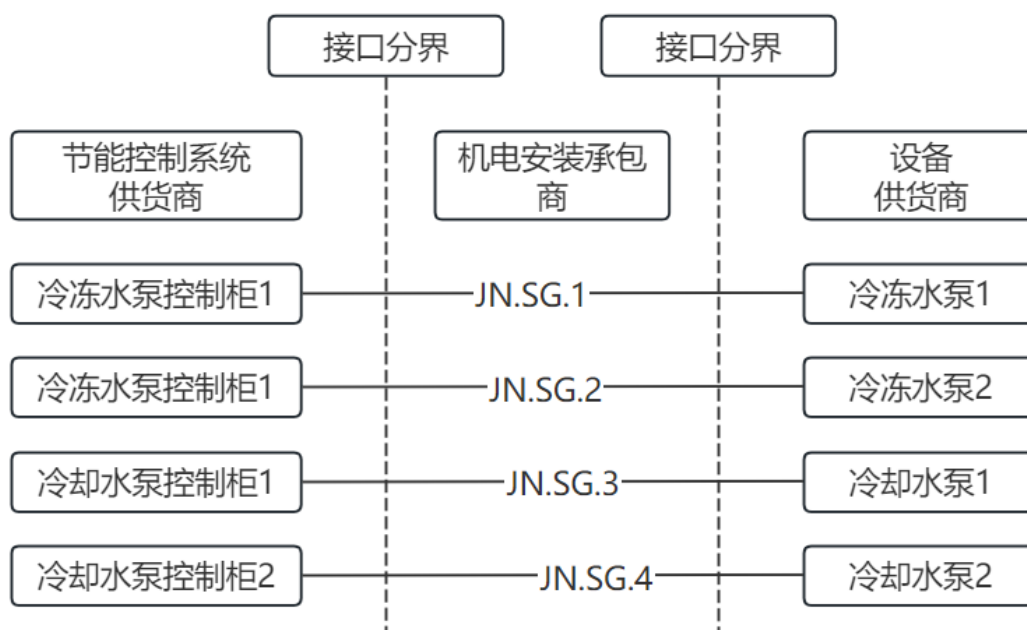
接口分界

接口分界

节能控制系统
供货商

机电安装承包
商

设备
供货商

冷冻水泵控制柜1

JN.SG.1

冷冻水泵1

冷冻水泵控制柜1

JN.SG.2

冷冻水泵2

冷却水泵控制柜1

JN.SG.3

冷却水泵1

冷却水泵控制柜2

JN.SG.4

冷却水泵2